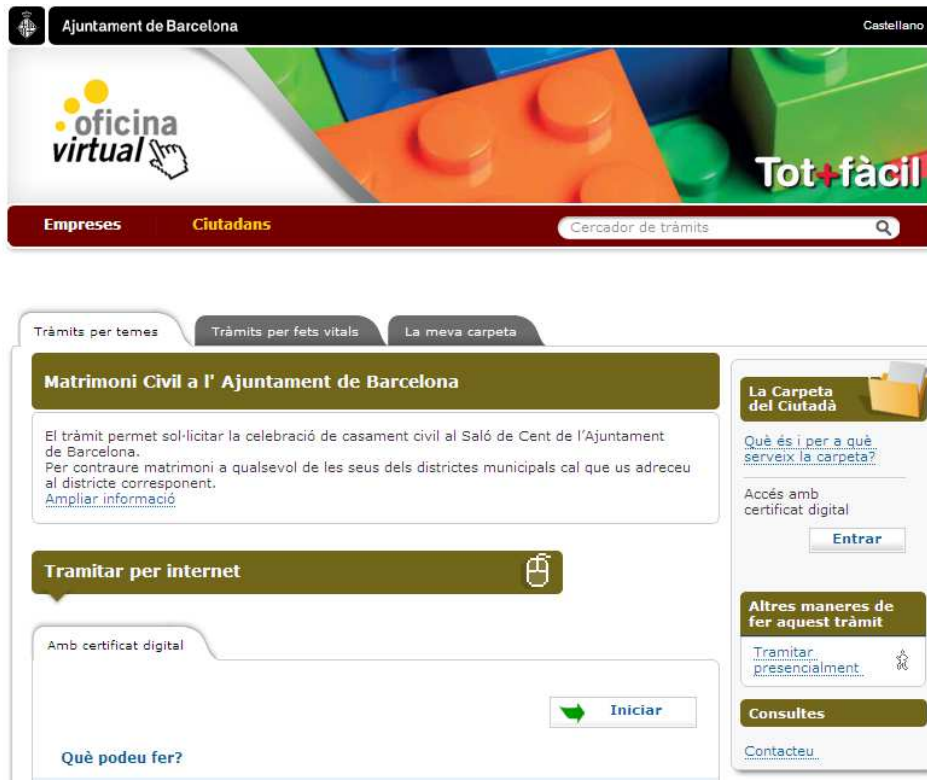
Ajuntament de Barcelona

Castellano

oficina virtual

Tot+fàcil

Empreses

Ciutadans

Cercador de tràmits

Tràmits per temes

Tràmits per fets vitals

La meva carpeta

Matrimoni Civil a l' Ajuntament de Barcelona

El tràmit permet sol·licitar la celebració de casament civil al Saló de Cent de l'Ajuntament de Barcelona.
Per contraure matrimoni a qualsevol de les seus dels districtes municipals cal que us adreceu al districte corresponent.
Ampliar informació

Tramitar per internet

Amb certificat digital

Iniciar

Què podeu fer?

La Carpeta del Ciutadà

Què és i per a què serveix la carpeta?

Accés amb certificat digital

Entrar

Altres maneres de fer aquest tràmit

Tramitar presencialment

Consultes

Contacteu